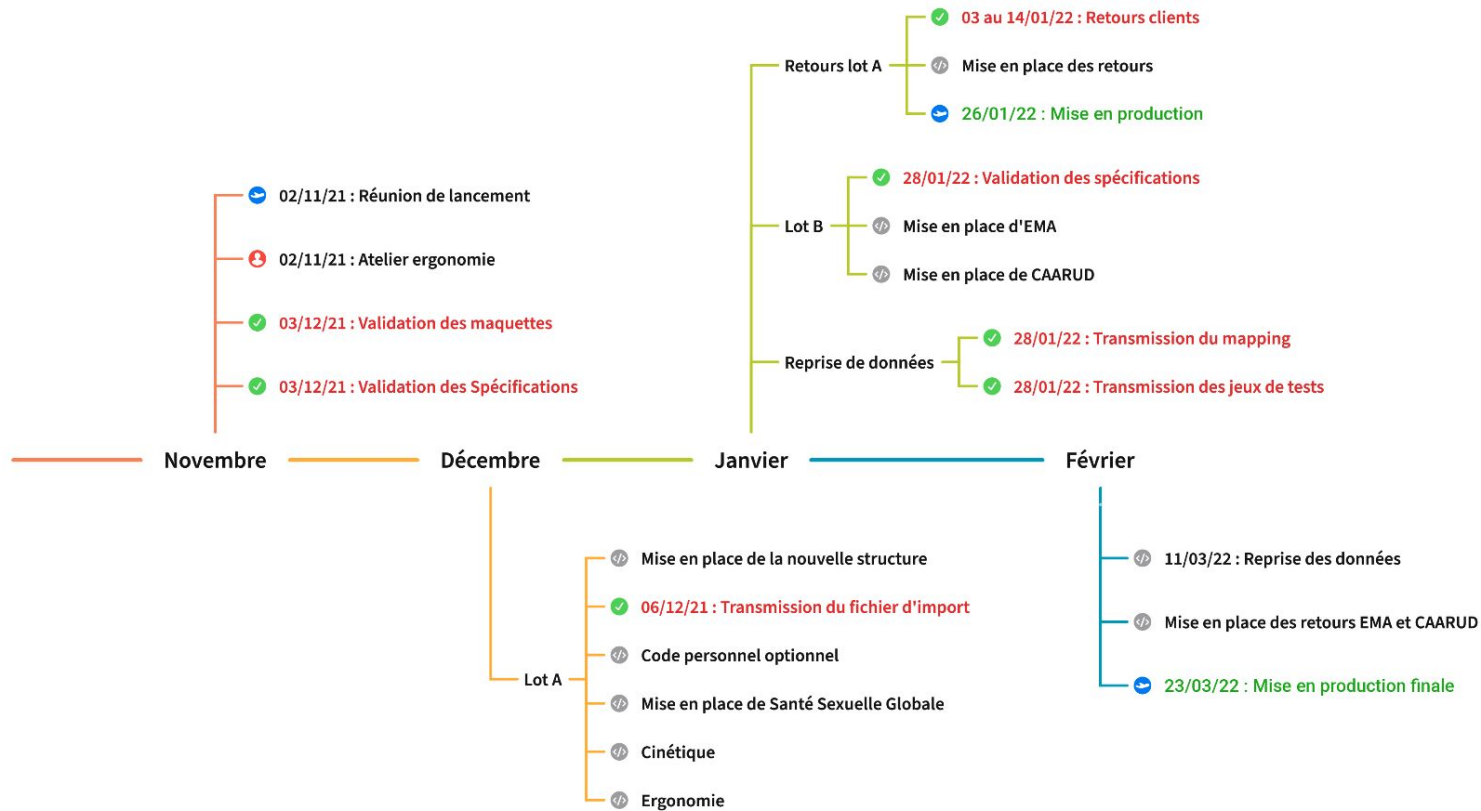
Retours lot A
03 au 14/01/22 : Retours clients
Mise en place des retours
26/01/22 : Mise en production

Lot B
28/01/22 : Validation des spécifications
Mise en place d'EMA
Mise en place de CAARUD

Reprise de données
28/01/22 : Transmission du mapping
28/01/22 : Transmission des jeux de tests

02/11/21 : Réunion de lancement
02/11/21 : Atelier ergonomie
03/12/21 : Validation des maquettes
03/12/21 : Validation des Spécifications

Novembre
Décembre
Janvier
Février

Lot A
Mise en place de la nouvelle structure
06/12/21 : Transmission du fichier d'import
Code personnel optionnel
Mise en place de Santé Sexuelle Globale
Cinétique
Ergonomie

11/03/22 : Reprise des données
Mise en place des retours EMA et CAARUD
23/03/22 : Mise en production finale